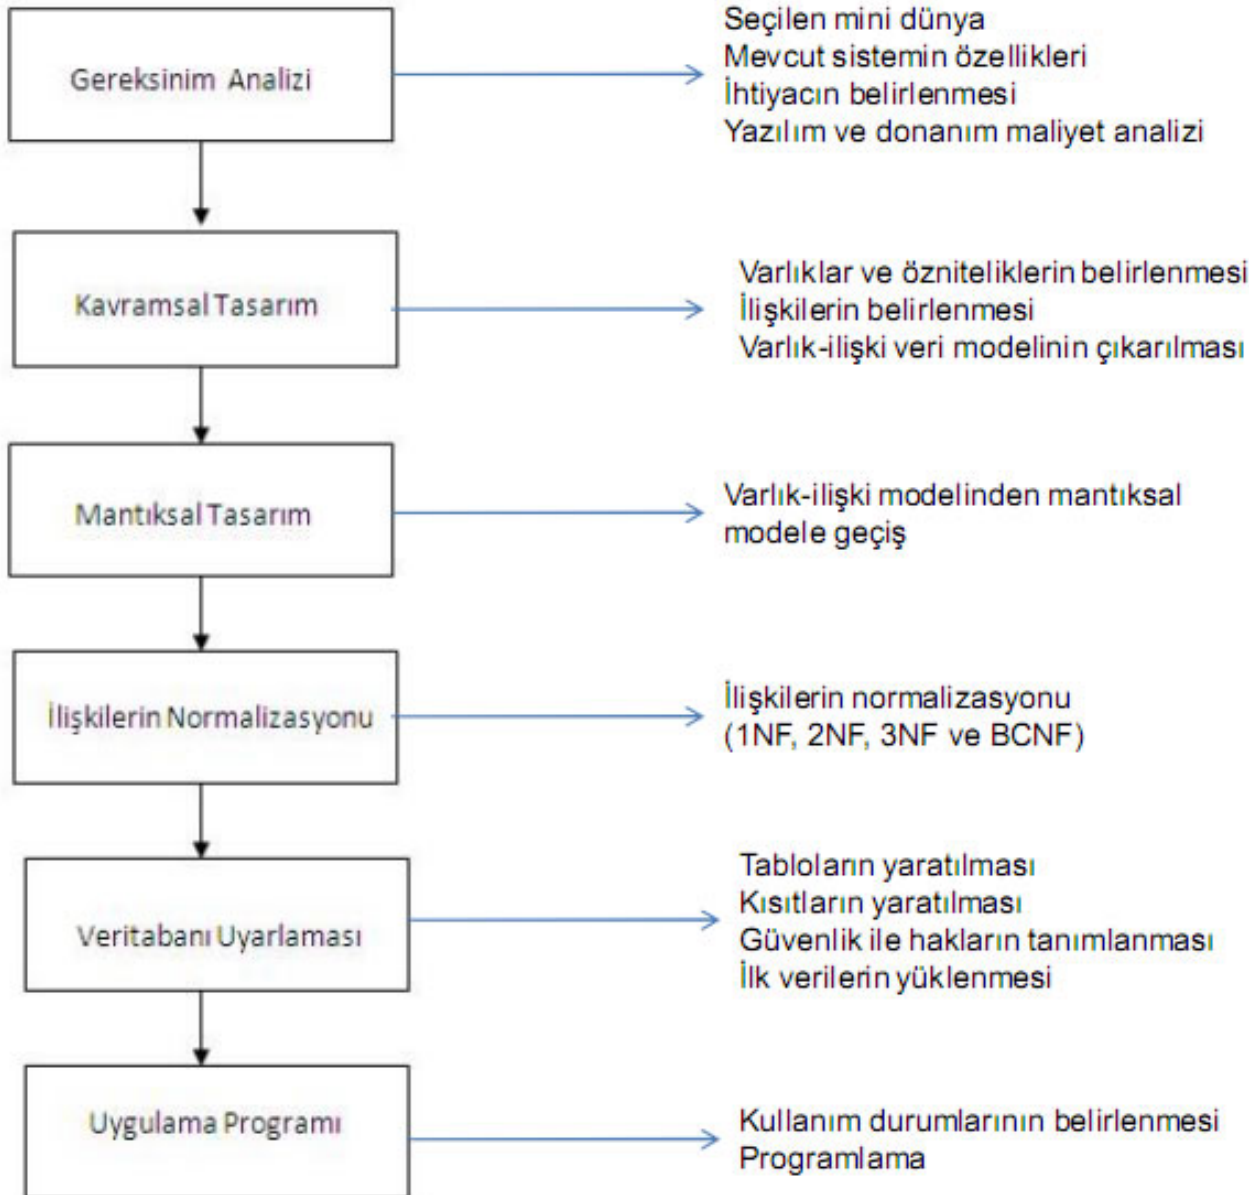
Gereksinim Analizi

Seçilen mini dünya
Mevcut sistemin özellikleri
İhtiyacın belirlenmesi
Yazılım ve donanım maliyet analizi

Kavramsal Tasarım

Varlıklar ve özniteliklerin belirlenmesi
İlişkilerin belirlenmesi
Varlık-ilişki veri modelinin çıkarılması

Mantıksal Tasarım

Varlık-ilişki modelinden mantıksal modele geçiş

İlişkilerin Normalizasyonu

İlişkilerin normalizasyonu (1NF, 2NF, 3NF ve BCNF)

Veritabanı Uyarlaması

Tabloların yaratılması
Kısıtların yaratılması
Güvenlik ile hakların tanımlanması
İlk verilerin yüklenmesi

Uygulama Programı

Kullanım durumlarının belirlenmesi
Programlama